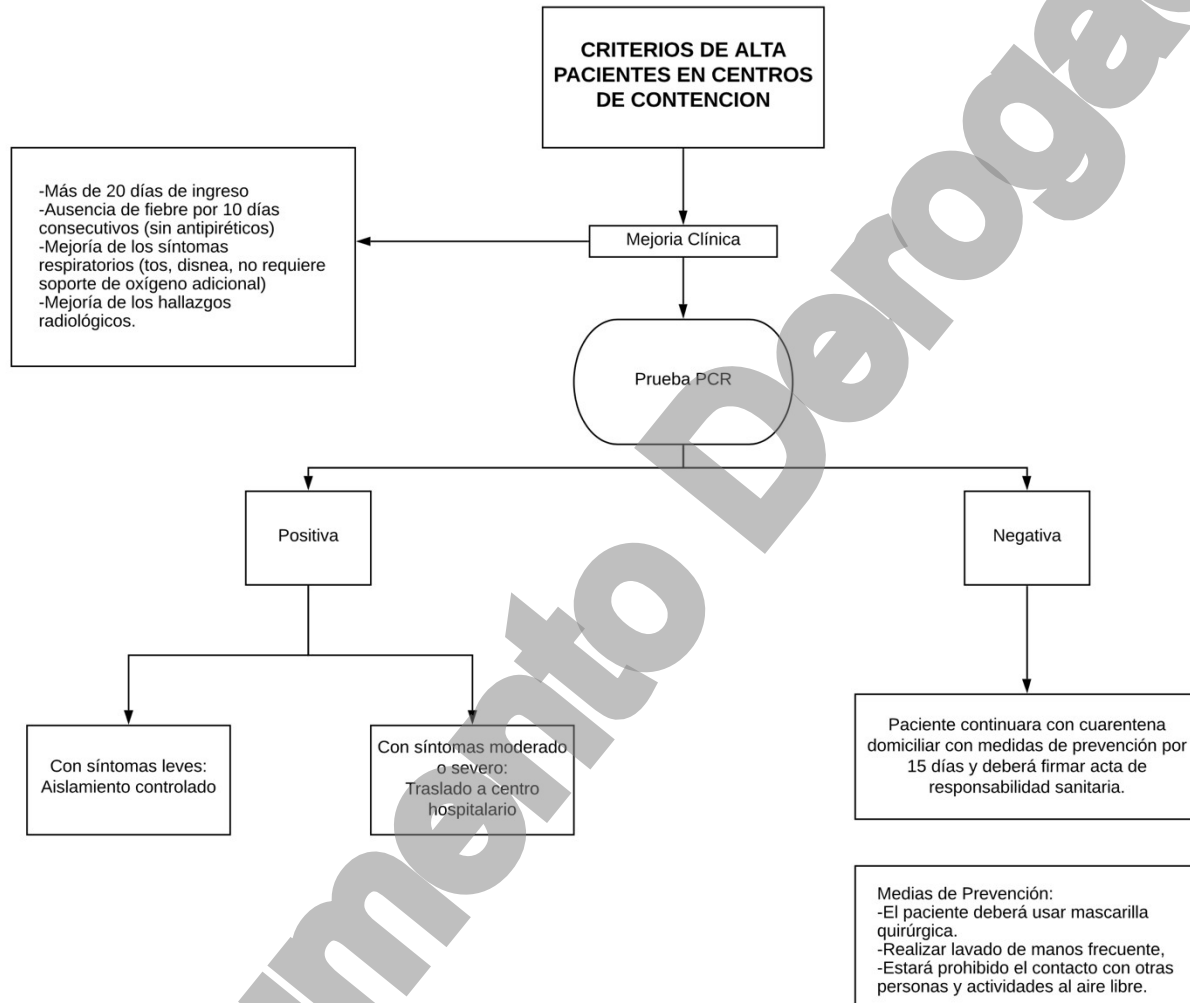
CRITERIOS DE ALTA PACIENTES EN CENTROS DE CONTENCION

-Más de 20 días de ingreso
-Ausencia de fiebre por 10 días consecutivos (sin antipiréticos)
-Mejoría de los síntomas respiratorios (tos, disnea, no requiere soporte de oxígeno adicional)
-Mejoría de los hallazgos radiológicos.

Mejoria Clínica

Prueba PCR

Positiva

Negativa

Con síntomas leves: Aislamiento controlado

Con síntomas moderado o severo: Traslado a centro hospitalario

Paciente continuara con cuarentena domiciliar con medidas de prevención por 15 días y deberá firmar acta de responsabilidad sanitaria.

Medias de Prevención:
-El paciente deberá usar mascarilla quirúrgica.
-Realizar lavado de manos frecuente,
-Estará prohibido el contacto con otras personas y actividades al aire libre.

Documento Derogado